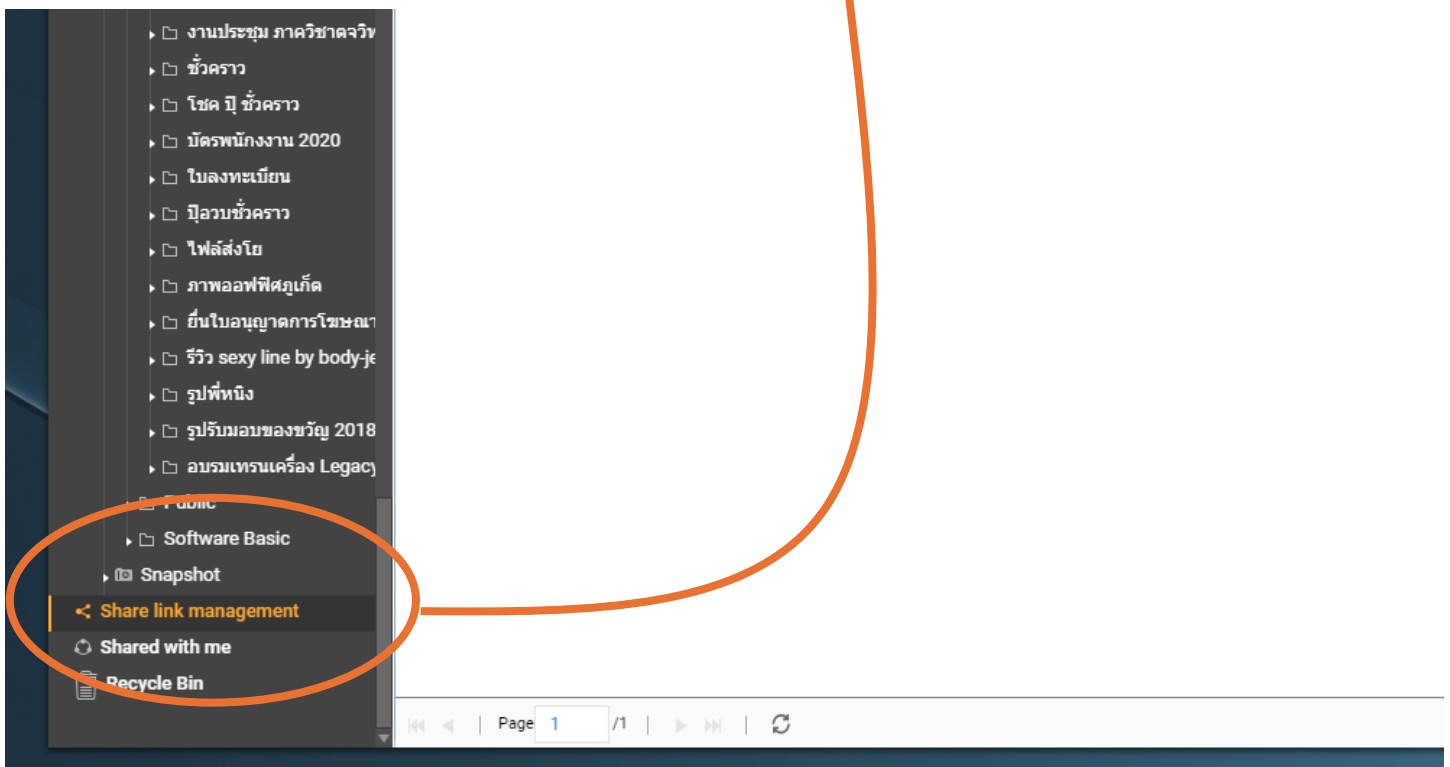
งานประชุม ภาควิชาดจวิท
ชั่วคราว
โชค ปิ ชั่วคราว
บัตรพนักงาน 2020
ใบลงทะเบียน
ปิอวบชั่วคราว
ไฟล์ส่งโย
ภาพออฟฟิศภูเก็ต
ยื่นใบอนุญาตการโฆษณา
รีวิว sexy line by body-je
รูปพี่หนิง
รูปรับมอบของขวัญ 2018
อบรมเทรนเครื่อง Legacy
Public
Software Basic
Snapshot
Share link management
Shared with me
Recycle Bin

Page 1 /1